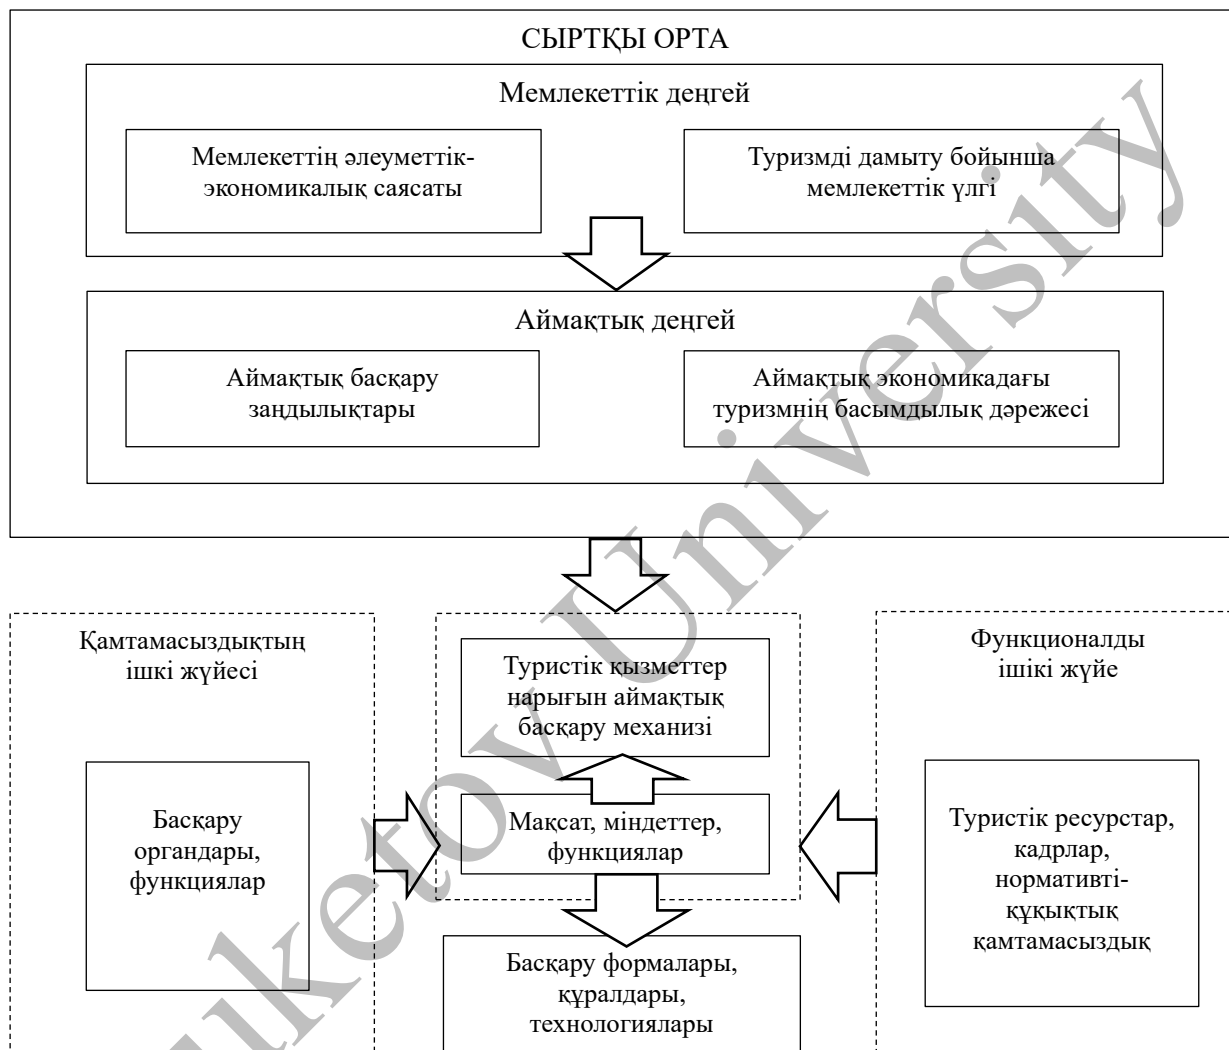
СЫРТҚЫ ОРТА

Мемлекеттік деңгей

Мемлекеттің әлеуметтік-экономикалық саясаты

Туризмді дамыту бойынша мемлекеттік үлгі

Аймақтық деңгей

Аймақтық басқару заңдылықтары

Аймақтық экономикадағы туризмнің басымдылық дәрежесі

Қамтамасыздықтың ішкі жүйесі

Басқару органдары, функциялар

Туристік қызметтер нарығын аймақтық басқару механизі

Мақсат, міндеттер, функциялар

Басқару формалары, құралдары, технологиялары

Функционалды ішкі жүйе

Туристік ресурстар, кадрлар, нормативті-құқықтық қамтамасыздық

Saketov University